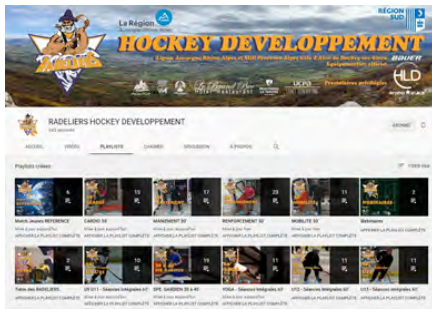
La Région

HOCKEY DEVELOPPEMENT

RÉGION SUD

BAUER

HLD

RADELIERS HOCKEY DEVELOPPEMENT

ACCUEIL VIDÉOS PLAYLISTS CHAÎNES DISCUSSION À PROPOS

Playlists créées

Match Jeunes REFERENCE

CARDIO 50

MANIEMENT 50

RENFORCEMENT 50

MOBILITE 50

Webinaires

APPRENDRE LA PLAYLIST COMPLÈTE

Tirs des RADELIERS

U9 U11 - Séances Intégrales

EPS. GARDIEN

YOGA - Séances Intégrales

U13 - Séances Intégrales

U15 - Séances Intégrales

APPRENDRE LA PLAYLIST COMPLÈTE